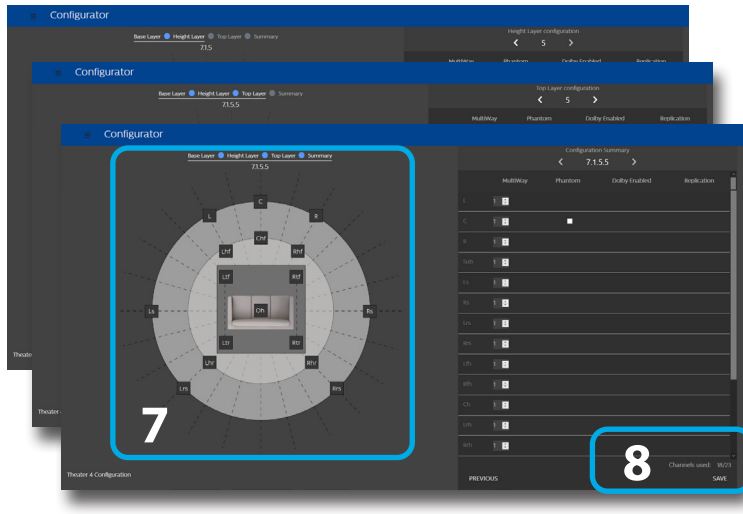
Configurator

Base Layer Height Layer Top Layer Summary

7.1.5

Height Layer configuration

5

MultiWay Phantom Dolby Enabled Replication

Theater

Configurator

Base Layer Height Layer Top Layer Summary

7.1.5.5

Top Layer configuration

5

MultiWay Phantom Dolby Enabled Replication

Theater 4

Configurator

Base Layer Height Layer Top Layer Summary

7.1.5.5

C

L

R

Chf

Lhf

Rhf

Ltf

Rtf

Ls

Oh

Rs

Ltr

Rtr

Lhr

Rhr

Lrs

Rrs

7

Theater 4 Configuration

Configuration Summary

7.1.5.5

MultiWay Phantom Dolby Enabled Replication

L 1

C 1

R 1

Swh 1

Ls 1

Rs 1

Lrs 1

Rrs 1

Lfh 1

Rfh 1

Ch 1

Lrh 1

Rrh 1

8

Channels used: 18/23

PREVIOUS

SAVE